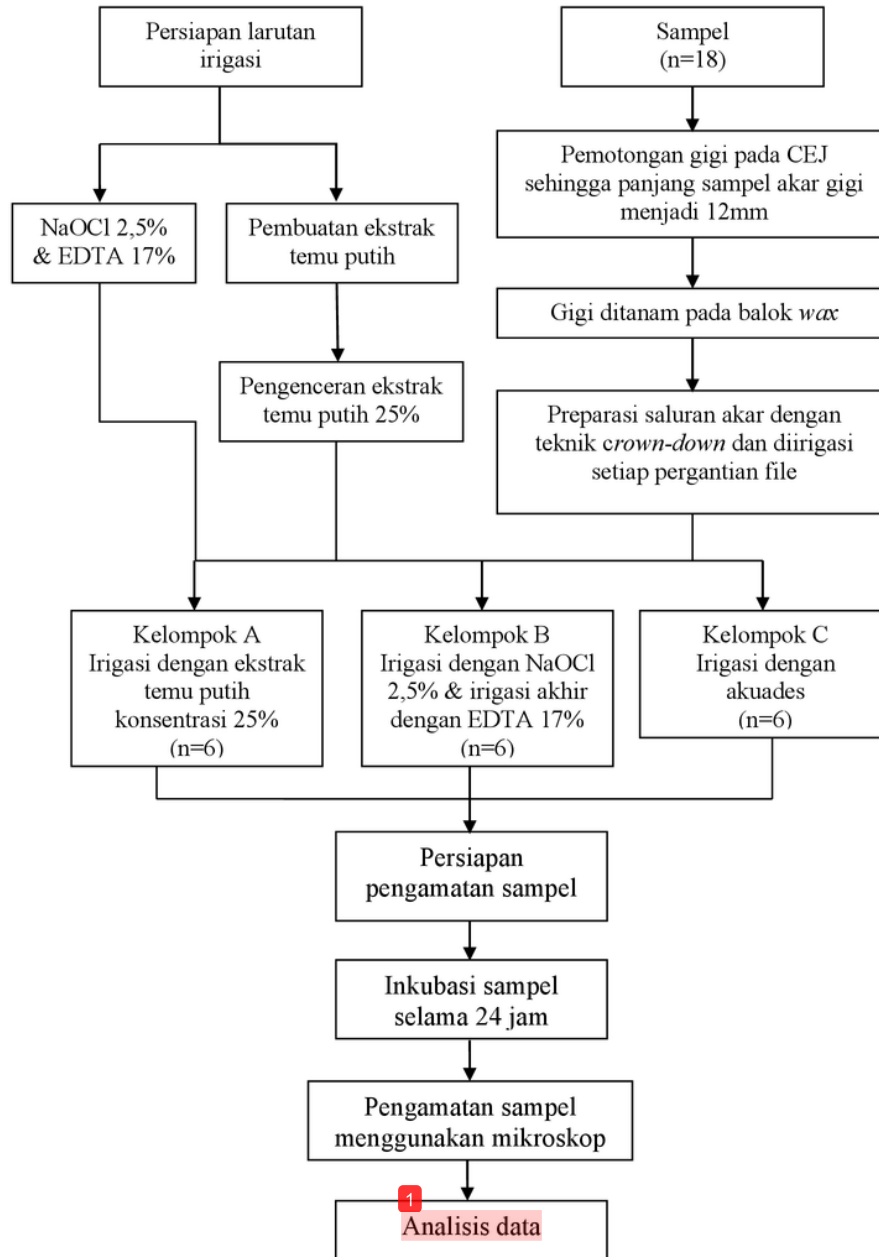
Persiapan larutan irigasi

Sampel (n=18)

NaOCl 2,5% & EDTA 17%

Pembuatan ekstrak temu putih

Pemotongan gigi pada CEJ sehingga panjang sampel akar gigi menjadi 12mm

Gigi ditanam pada balok *wax*

Pengenceran ekstrak temu putih 25%

Preparasi saluran akar dengan teknik *crown-down* dan diirigasi setiap pergantian file

Kelompok A Irigasi dengan ekstrak temu putih konsentrasi 25% (n=6)

Kelompok B Irigasi dengan NaOCl 2,5% & irigasi akhir dengan EDTA 17% (n=6)

Kelompok C Irigasi dengan akuades (n=6)

Persiapan pengamatan sampel

Inkubasi sampel selama 24 jam

Pengamatan sampel menggunakan mikroskop

1

Analisis data